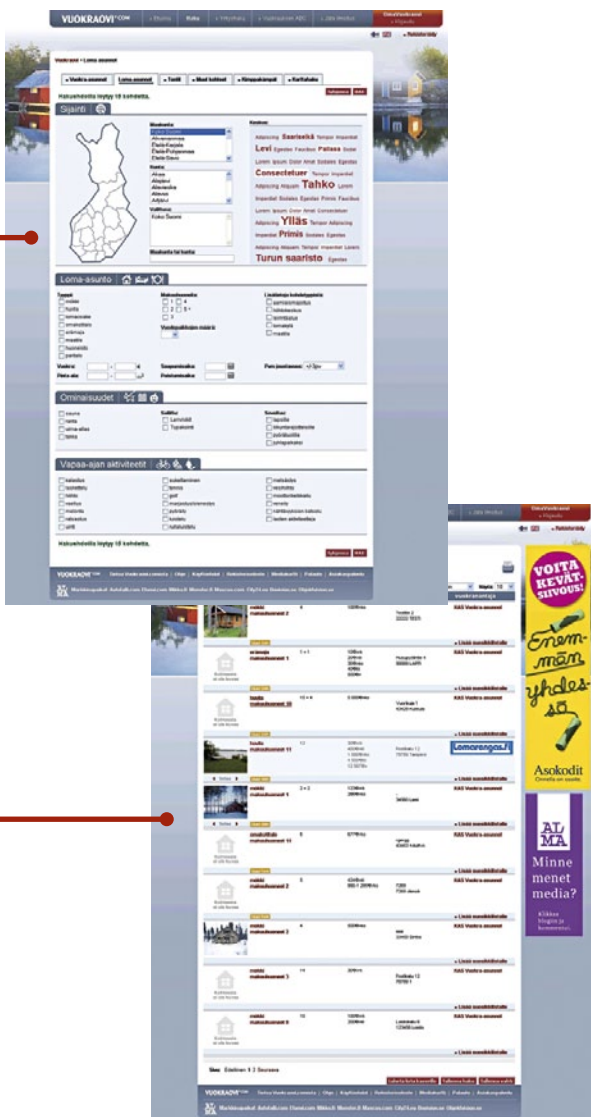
VUOKRAOVI.com

Vuokraovi > Loma-asunot

Vuokra-asunnot | Loma-asunnot | Tontit | Muut kohteet | Kimppakämpät | Karttahaku

Hakuehdoilla löytyy 18 kohdetta.

Sijainti

Maakunta
Koko Suomi
Ahvenanmaa
Etelä-Karjala
Etelä-Pohjanmaa
Etelä-Savo

Kunta
Alavus
Alajärvi
Alavieska
Alavus
Alajärvi

Valitut:
Koko Suomi

Maakunta tai kunta

Kohteet

Adipiscing Saariselkä Tempor Imperdiet Levi Egestas Faucibus Pallas Sodales Lorem Ipsum Dolor Amet Sodales Egestas Consectetuer Tempor Imperdiet Adipiscing Aliquam Tahko Lorem Imperdiet Sodales Egestas Primis Faucibus Lorem Ipsum Dolor Amet Consectetuer Adipiscing Ylläs Tempor Adipiscing Imperdiet Primis Sodales Egestas Adipiscing Aliquam Tempor Imperdiet Lorem Turun saaristo Egestas

Loma-asunto

Ominaisuudet

Vapaa-ajan aktiviteetit

Hakuehdoilla löytyy 18 kohdetta.

VUOKRAOVI.com

Asokodit

VOITA KEVÄTSIIVOUS!

Enemmän yhdessä

Lomarengas

ALMA
Minne menet media?

Sivu: Edellinen 1 2 Seuraava